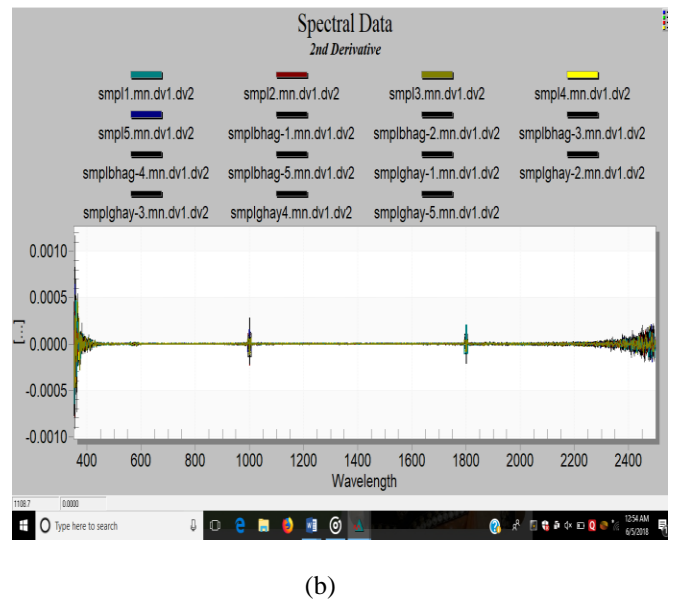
Spectral Data

2nd Derivative

smpl1.mn.dv1.dv2 smpl2.mn.dv1.dv2 smpl3.mn.dv1.dv2 smpl4.mn.dv1.dv2

smpl5.mn.dv1.dv2 smplbhag-1.mn.dv1.dv2 smplbhag-2.mn.dv1.dv2 smplbhag-3.mn.dv1.dv2

smplbhag-4.mn.dv1.dv2 smplbhag-5.mn.dv1.dv2 smplghay-1.mn.dv1.dv2 smplghay-2.mn.dv1.dv2

smplghay-3.mn.dv1.dv2 smplghay4.mn.dv1.dv2 smplghay-5.mn.dv1.dv2

0.0010
0.0005
0.0000
-0.0005
-0.0010

[...]

400 600 800 1000 1200 1400 1600 1800 2000 2200 2400

Wavelength

1108.7 0.0000

Type here to search

12:54 AM
6/5/2018

(b)